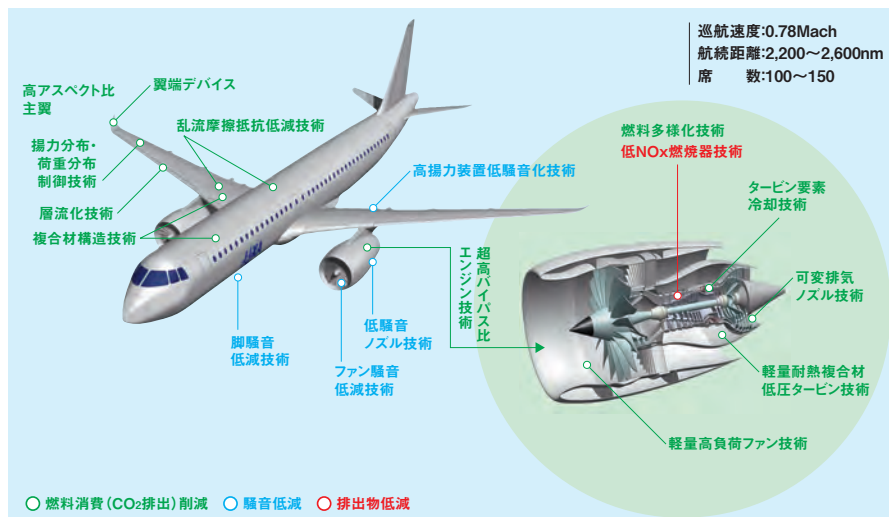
巡航速度:0.78Mach
航続距離:2,200～2,600nm
席　　数:100～150

高アスペクト比
主翼

翼端デバイス

乱流摩擦抵抗低減技術

揚力分布・
荷重分布
制御技術

層流化技術

複合材構造技術

高揚力装置低騒音化技術

脚騒音
低減技術

低騒音
ノズル技術

ファン騒音
低減技術

超高バイパス比
エンジン技術

燃料多様化技術
低NOx燃焼器技術

タービン要素
冷却技術

可変排気
ノズル技術

軽量耐熱複合材
低圧タービン技術

軽量高負荷ファン技術

燃料消費（$CO_2$排出）削減　騒音低減　排出物低減